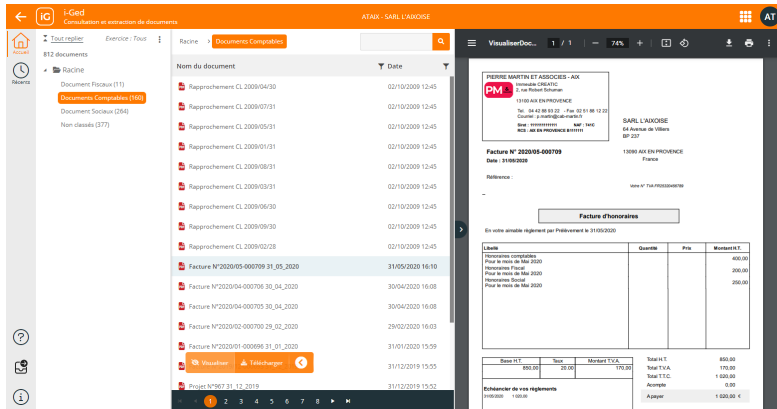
iG i-Ged
Consultation et extraction de documents
ATAIX - SARL L'AIXOISE
AT

Accueil
Récents

Tout replier Exercice : Tous
812 documents
Racine
Document Fiscaux (11)
Documents Comptables (160)
Document Sociaux (264)
Non classés (377)

Racine > Documents Comptables

| Nom du document | Date |
|---|---|
| Rapprochement CL 2009/04/30 | 02/10/2009 12:45 |
| Rapprochement CL 2009/07/31 | 02/10/2009 12:45 |
| Rapprochement CL 2009/05/31 | 02/10/2009 12:45 |
| Rapprochement CL 2009/01/31 | 02/10/2009 12:45 |
| Rapprochement CL 2009/08/31 | 02/10/2009 12:45 |
| Rapprochement CL 2009/03/31 | 02/10/2009 12:45 |
| Rapprochement CL 2009/06/30 | 02/10/2009 12:45 |
| Rapprochement CL 2009/09/30 | 02/10/2009 12:45 |
| Rapprochement CL 2009/02/28 | 02/10/2009 12:45 |
| Facture N°2020/05-000709 31_05_2020 | 31/05/2020 16:10 |
| Facture N°2020/04-000706 30_04_2020 | 30/04/2020 16:08 |
| Facture N°2020/04-000705 30_04_2020 | 30/04/2020 16:08 |
| Facture N°2020/02-000700 29_02_2020 | 29/02/2020 16:03 |
| Facture N°2020/01-000696 31_01_2020 | 31/01/2020 15:59 |
| | 31/12/2019 15:55 |
| Projet N°967 31_12_2019 | 31/12/2019 15:52 |

Visualiser Télécharger

1 2 3 4 5 6 7 8

VisualiserDoc... 1 / 1 74%

PIERRE MARTIN ET ASSOCIES - AIX
Immeuble CREATIC
2, rue Robert Schuman
13100 AIX EN PROVENCE
Tel : 04 42 88 03 22 - Fax 02 51 88 12 22
Courriel : p.martin@cab-martin.fr
Siret : ????????????? NAF : 741C
RCS : AIX EN PROVENCE B??????

SARL L'AIXOISE
64 Avenue de Villiers
BP 237
13090 AIX EN PROVENCE
France

Facture N° 2020/05-000709
Date : 31/05/2020

Référence :

Votre N° TVA FR05000498789

Facture d'honoraires

En votre aimable règlement par Prélèvement le 31/05/2020

| Libellé | Quantité | Prix | Montant H.T. |
|---|---|---|---|
| Honoraires comptables Pour le mois de Mai 2020 | | | 400,00 |
| Honoraires Fiscal Pour le mois de Mai 2020 | | | 200,00 |
| Honoraires Social Pour le mois de Mai 2020 | | | 250,00 |

| Base H.T. | Taux | Montant T.V.A. |
|---|---|---|
| 850,00 | 20,00 | 170,00 |

Total H.T. 850,00
Total T.V.A. 170,00
Total T.T.C. 1 020,00
Acompte 0,00
A payer 1 020,00 €

Echéancier de vos règlements
31/05/2020 1 020,00